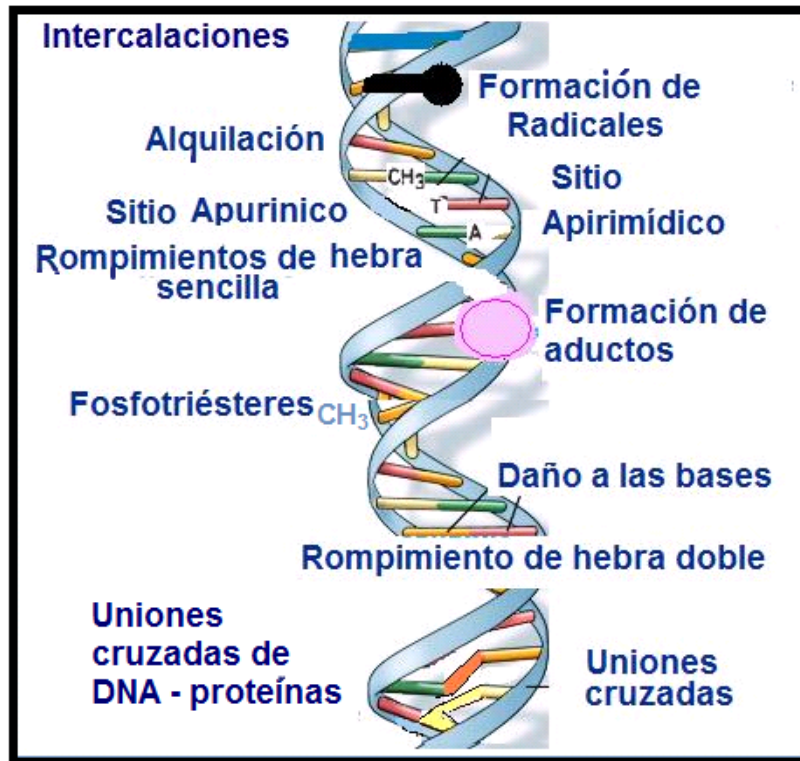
Intercalaciones

Formación de Radicales

Alquilación

$CH_3$

Sitio Apirimídico

Sitio Apurinico

T

A

Rompimientos de hebra sencilla

Formación de aductos

Fosfotriésteres $CH_3$

Daño a las bases

Rompimiento de hebra doble

Uniones cruzadas de DNA - proteínas

Uniones cruzadas